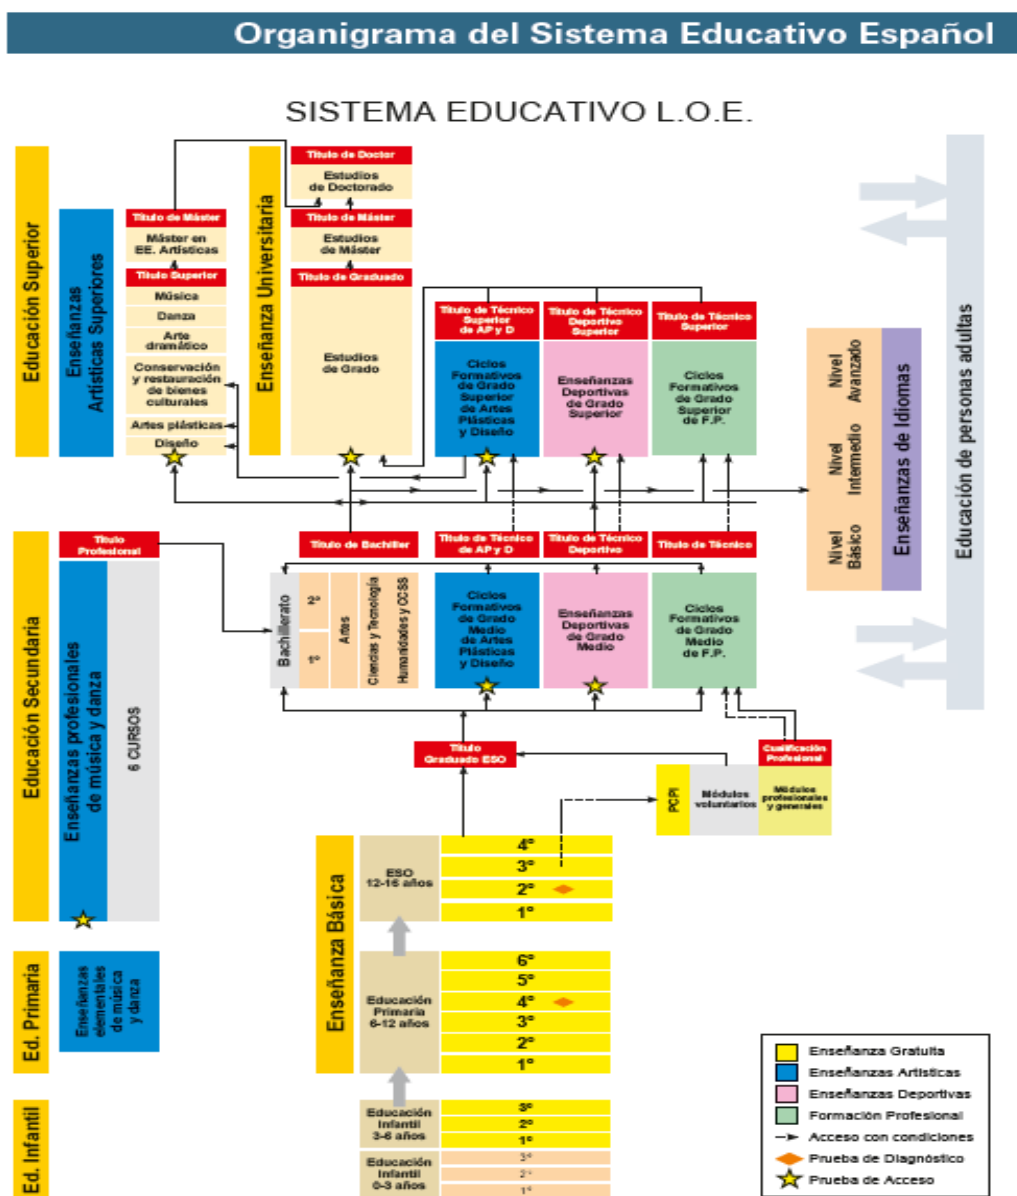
Organigrama del Sistema Educativo Español

SISTEMA EDUCATIVO L.O.E.

Educación Superior

Enseñanzas Artísticas Superiores

Título de Máster
Máster en EE. Artísticas

Título Superior
Música
Danza
Arte dramático
Conservación y restauración de bienes culturales
Artes plásticas
Diseño

Enseñanza Universitaria

Título de Doctor
Estudios de Doctorado

Título de Máster
Estudios de Máster

Título de Graduado
Estudios de Grado

Título de Técnico Superior de AP y D
Ciclos Formativos de Grado Superior de Artes Plásticas y Diseño

Título de Técnico Deportivo Superior
Enseñanzas Deportivas de Grado Superior

Título de Técnico Superior
Ciclos Formativos de Grado Superior de F.P.

Nivel Avanzado
Nivel Intermedio
Nivel Básico
Enseñanzas de Idiomas

Educación de personas adultas

Educación Secundaria

Título Profesional
Enseñanzas profesionales de música y danza
6 CURSOS

Título de Bachiller
Bachillerato
2º
1º
Artes
Ciencias y Tecnología
Humanidades y CCSS

Título de Técnico de AP y D
Ciclos Formativos de Grado Medio de Artes Plásticas y Diseño

Título de Técnico Deportivo
Enseñanzas Deportivas de Grado Medio

Título de Técnico
Ciclos Formativos de Grado Medio de F.P.

Título Graduado ESO

Cualificación Profesional
PCPI
Módulos voluntarios
Módulos profesionales y generales

Enseñanza Básica

ESO 12-16 años
4º
3º
2º
1º

Educación Primaria 6-12 años
6º
5º
4º
3º
2º
1º

Ed. Primaria
Enseñanzas elementales de música y danza

Ed. Infantil
Educación Infantil 3-6 años
3º
2º
1º

Educación Infantil 0-3 años
3º
2º
1º

Enseñanza Gratuita
Enseñanzas Artísticas
Enseñanzas Deportivas
Formación Profesional
Acceso con condiciones
Prueba de Diagnóstico
Prueba de Acceso